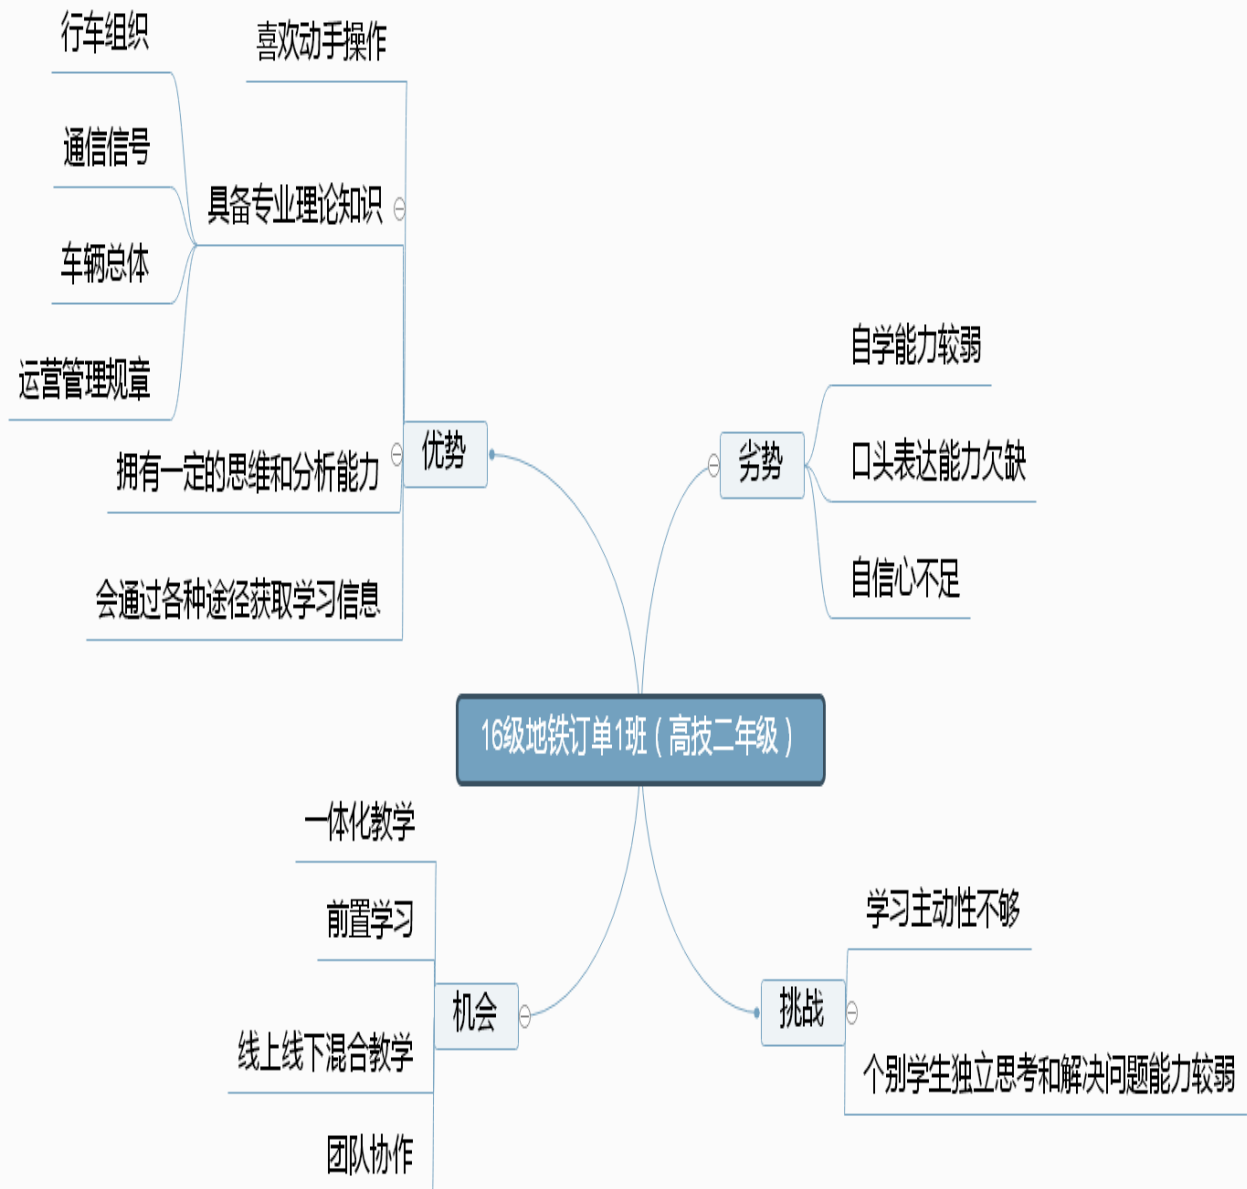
16级地铁订单1班（高技二年级）

优势

喜欢动手操作

具备专业理论知识

行车组织

通信信号

车辆总体

运营管理规章

拥有一定的思维和分析能力

会通过各种途径获取学习信息

劣势

自学能力较弱

口头表达能力欠缺

自信心不足

机会

一体化教学

前置学习

线上线下混合教学

团队协作

挑战

学习主动性不够

个别学生独立思考和解决问题能力较弱